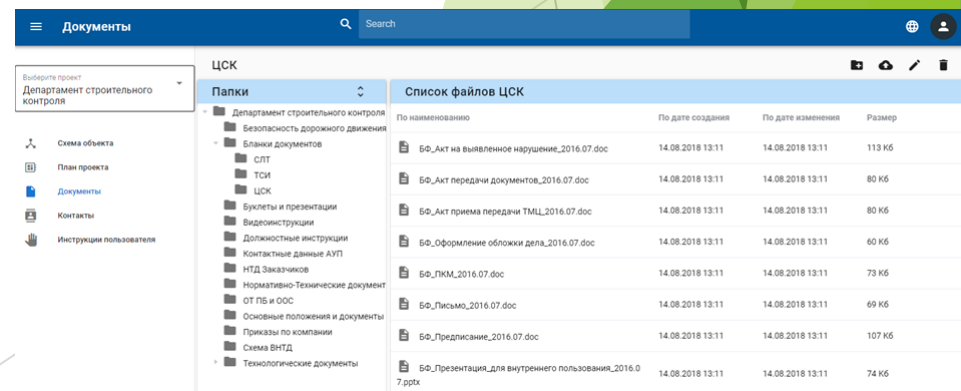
Документы

Search

Выберите проект
Департамент строительного контроля

Схема объекта
План проекта
Документы
Контакты
Инструкции пользователя

ЦСК

Папки

Департамент строительного контроля
Безопасность дорожного движения
Бланки документов
СЛТ
ТСИ
ЦСК
Буклеты и презентации
Видеоинструкции
Должностные инструкции
Контактные данные АУП
НТД Заказчиков
Нормативно-Технические документ
ОТ ПБ и ООС
Основные положения и документы
Приказы по компании
Схема ВНТД
Технологические документы

Список файлов ЦСК

| По наименованию | По дате создания | По дате изменения | Размер |
|---|---|---|---|
| БФ_Акт на выявленное нарушение_2016.07.doc | 14.08.2018 13:11 | 14.08.2018 13:11 | 113 Кб |
| БФ_Акт передачи документов_2016.07.doc | 14.08.2018 13:11 | 14.08.2018 13:11 | 80 Кб |
| БФ_Акт приема передачи ТМЦ_2016.07.doc | 14.08.2018 13:11 | 14.08.2018 13:11 | 80 Кб |
| БФ_Оформление обложки дела_2016.07.doc | 14.08.2018 13:11 | 14.08.2018 13:11 | 60 Кб |
| БФ_ПКМ_2016.07.doc | 14.08.2018 13:11 | 14.08.2018 13:11 | 73 Кб |
| БФ_Письмо_2016.07.doc | 14.08.2018 13:11 | 14.08.2018 13:11 | 69 Кб |
| БФ_Предписание_2016.07.doc | 14.08.2018 13:11 | 14.08.2018 13:11 | 107 Кб |
| БФ_Презентация_для внутреннего пользования_2016.07.pptx | 14.08.2018 13:11 | 14.08.2018 13:11 | 74 Кб |